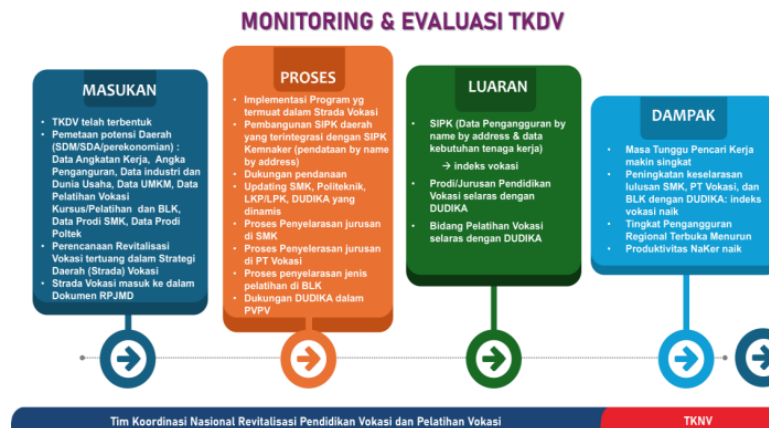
MONITORING & EVALUASI TKDV

MASUKAN

- TKDV telah terbentuk
- Pemetaan potensi Daerah (SDM/SDA/perekonomian) : Data Angkatan Kerja, Angka Penganguran, Data industri dan Dunia Usaha, Data UMKM, Data Pelatihan Vokasi Kursus/Pelatihan dan BLK, Data Prodi SMK, Data Prodi Poltek
- Perencanaan Revitalisasi Vokasi tertuang dalam Strategi Daerah (Strada) Vokasi
- Strada Vokasi masuk ke dalam Dokumen RPJMD

PROSES

- Implementasi Program yg termuat dalam Strada Vokasi
- Pembangunan SIPK daerah yang terintegrasi dengan SIPK Kemnaker (pendataan by name by address)
- Dukungan pendanaan
- Updating SMK, Politeknik, LKP/LPK, DUDIKA yang dinamis
- Proses Penyelerasan jurusan di SMK
- Proses Penyelerasan jurusan di PT Vokasi
- Proses penyelarasan jenis pelatihan di BLK
- Dukungan DUDIKA dalam PVPV

LUARAN

- SIPK (Data Pengangguran by name by address & data kebutuhan tenaga kerja)
→ indeks vokasi
- Prodi/Jurusan Pendidikan Vokasi selaras dengan DUDIKA
- Bidang Pelatihan Vokasi selaras dengan DUDIKA

DAMPAK

- Masa Tunggu Pencari Kerja makin singkat
- Peningkatan keselarasan lulusan SMK, PT Vokasi, dan BLK dengan DUDIKA: indeks vokasi naik
- Tingkat Pengangguran Regional Terbuka Menurun
- Produktivitas NaKer naik

Tim Koordinasi Nasional Revitalisasi Pendidikan Vokasi dan Pelatihan Vokasi

TKNV